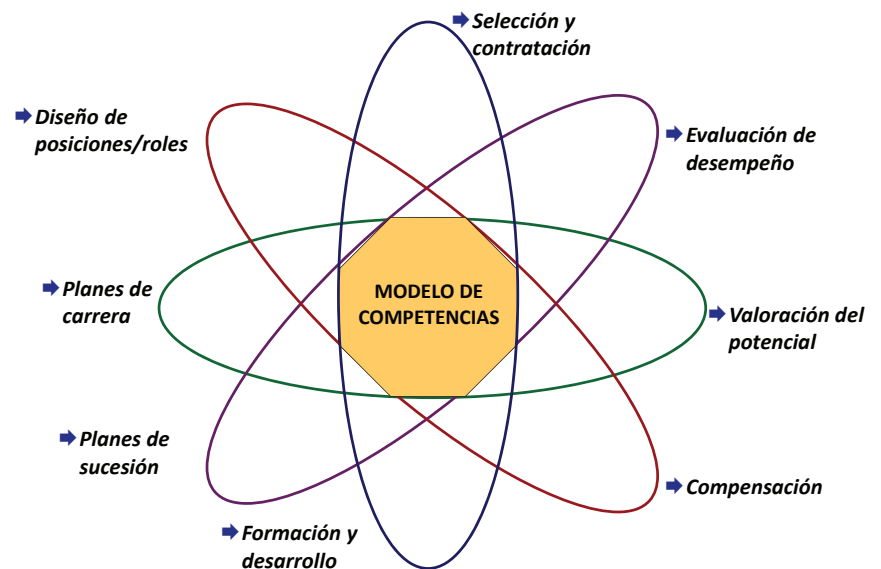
Selección y contratación

Diseño de posiciones/roles

Evaluación de desempeño

Planes de carrera

MODELO DE COMPETENCIAS

Valoración del potencial

Planes de sucesión

Compensación

Formación y desarrollo